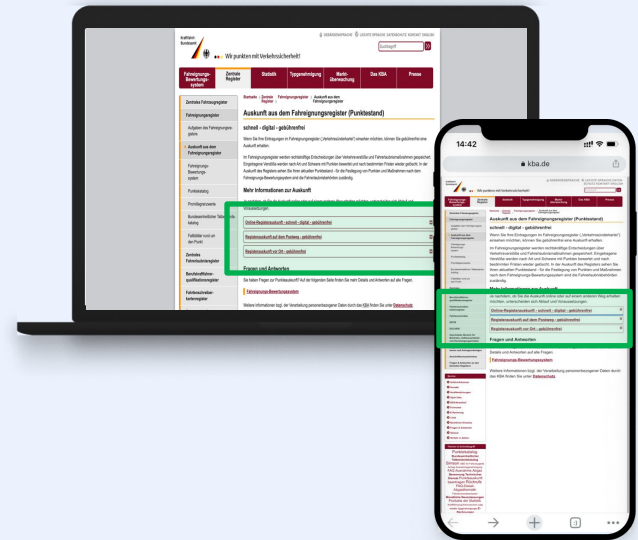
Kraftfahrt-Bundesamt

Wir punkten mit Verkehrssicherheit!

GEBÄRDENSPRACHE | LEICHTE SPRACHE | ENGLISH

Suchbegriff

Fahrzeugregister Bewertungssystem | Zentrale Register | Statistik | Typgenehmigung | Marktüberwachung | Das KBA | Presse

Zentrales Fahrzeugregister

Fahrerlaubnisregister

Aufgaben des Fahrerlaubnisregisters

Auskunft aus dem Fahreignungsregister

Fahreignungs-Bewertungssystem

Punktekatalog

Bundeszentrales Tätigkeitskatalog

Fahrtenbuch

Zentrales Fahrerlaubnisregister

Berufskraftfahrerqualifikationsregister

Startseite > Zentrale Register > Fahreignungsregister > Auskunft aus dem Fahreignungsregister

Auskunft aus dem Fahreignungsregister (Punktestand)

schnell - digital - gebührenfrei

Wenn Sie Ihre Eintragungen im Fahreignungsregister („Verkehrssünderkartei") einsehen möchten, können Sie gebührenfrei eine Auskunft erhalten.

Mehr Informationen zur Auskunft

Online-Registerauskunft - schnell - digital - gebührenfrei

Registerauskunft auf dem Postweg - gebührenfrei

Registerauskunft vor Ort - gebührenfrei

Fragen und Antworten

Sie haben Fragen zur Punkteauskunft? Auf der folgenden Seite finden Sie mehr Details und Antworten auf alle Fragen.

Fahreignungs-Bewertungssystem

Weitere Informationen bzgl. der Verarbeitung personenbezogener Daten durch das KBA finden Sie unter Datenschutz

14:42

kba.de

Fragen und Antworten

Details und Antworten auf alle Fragen.

Fahreignungs-Bewertungssystem

Weitere Informationen bzgl. der Verarbeitung personenbezogener Daten durch das KBA finden Sie unter Datenschutz

Punktekatalog